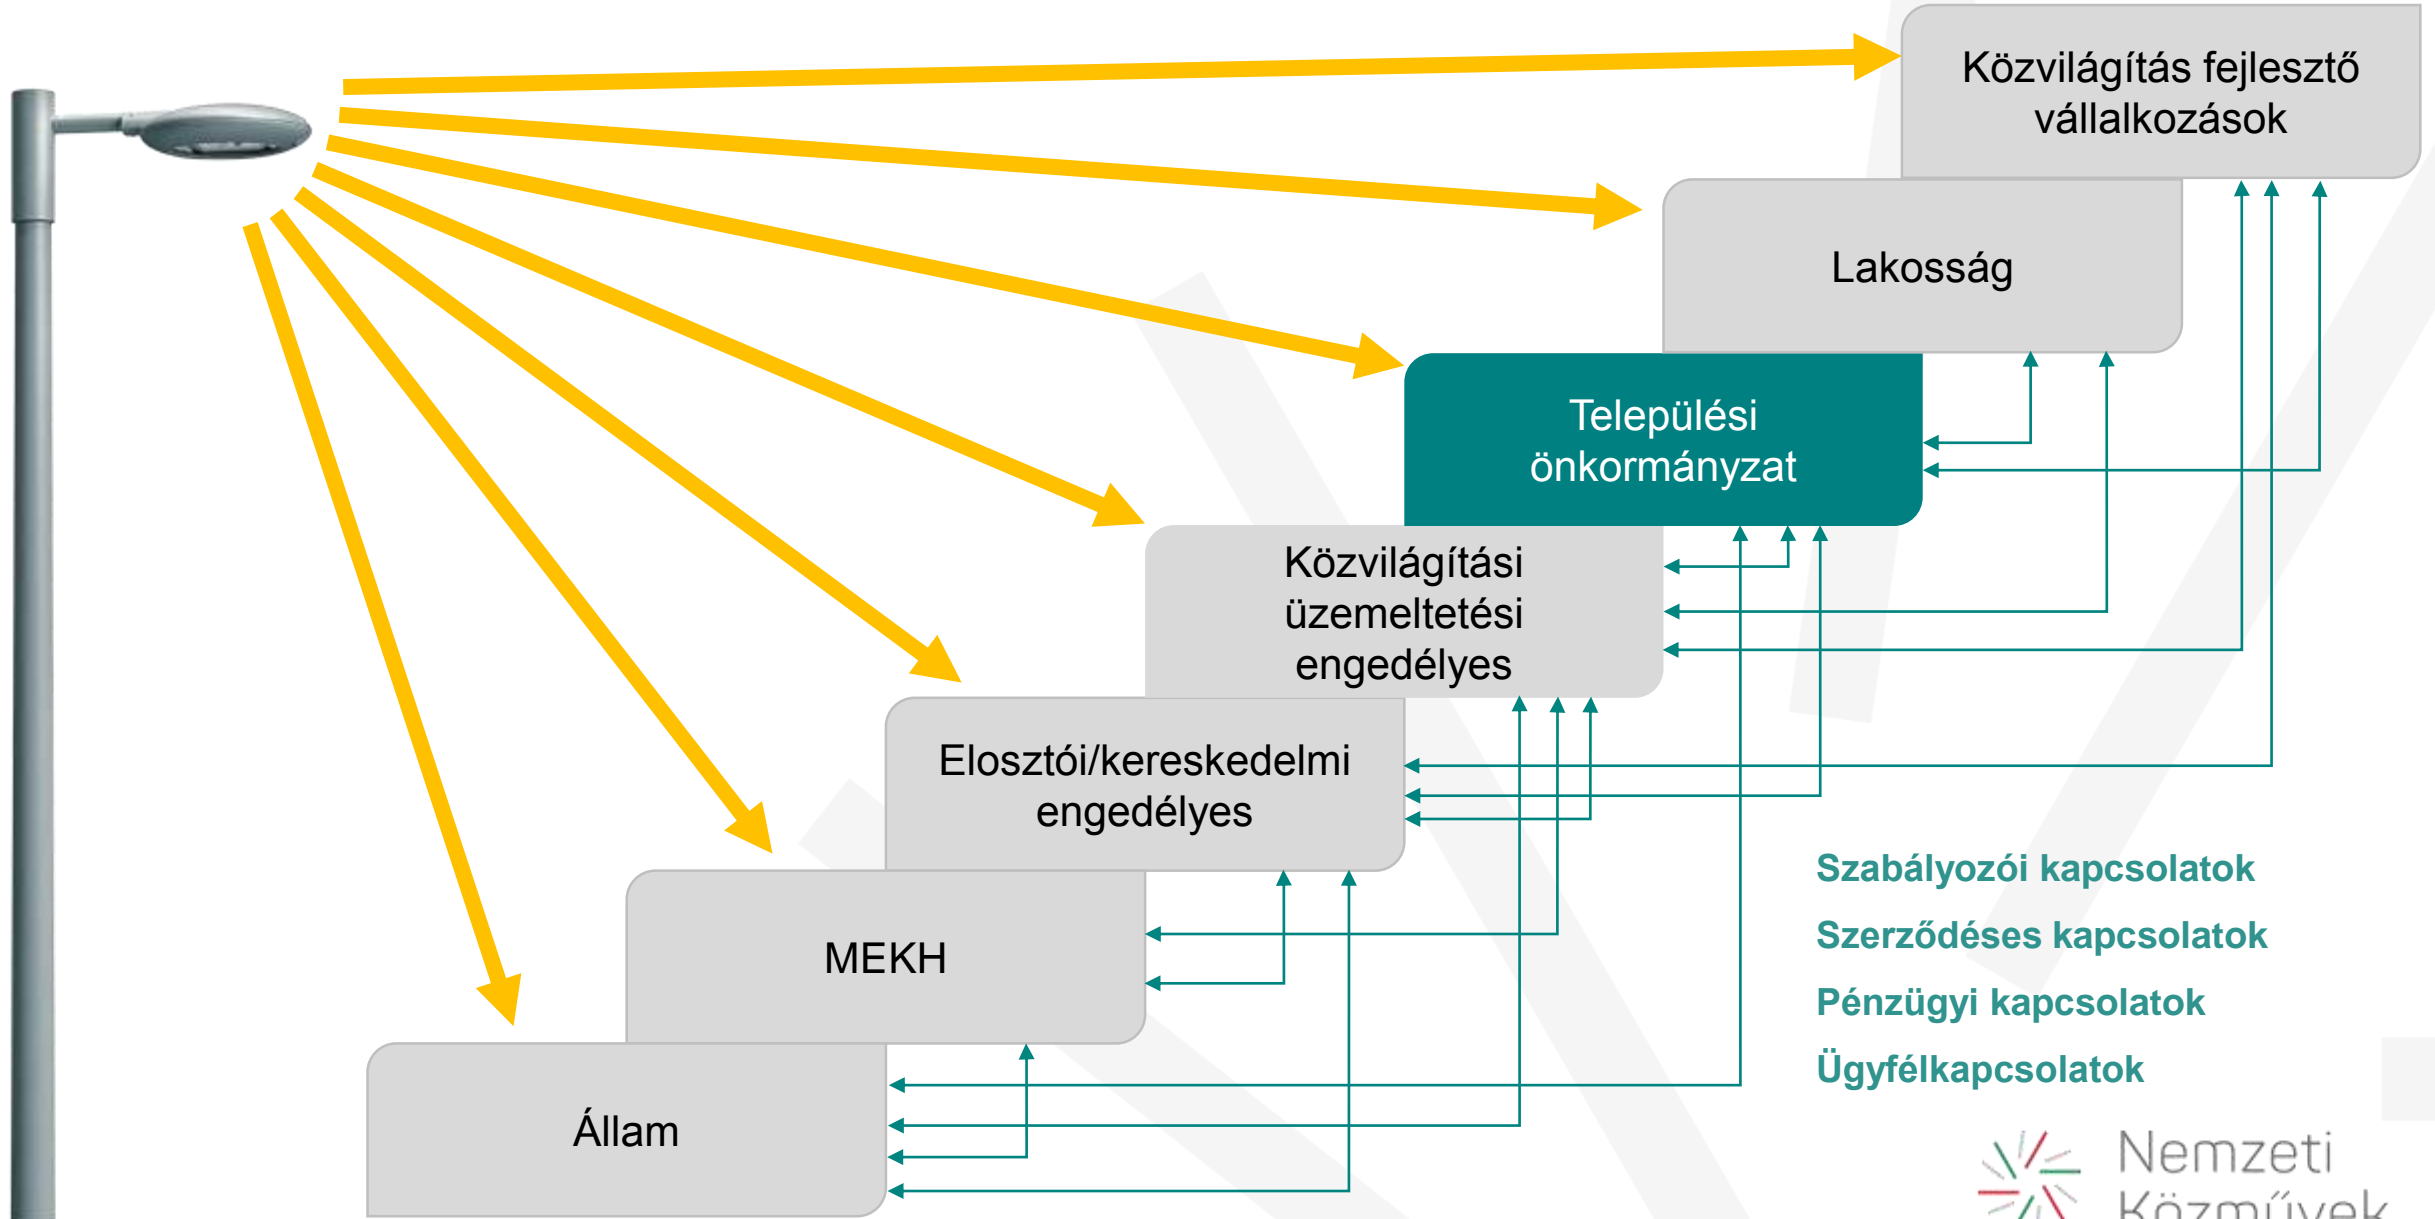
Közvilágítás fejlesztő vállalkozások

Lakosság

Települési önkormányzat

Közvilágítási üzemeltetési engedélyes

Elosztói/kereskedelmi engedélyes

MEKH

Állam

Szabályozói kapcsolatok

Szerződéses kapcsolatok

Pénzügyi kapcsolatok

Ügyfélkapcsolatok

Nemzeti Közművek